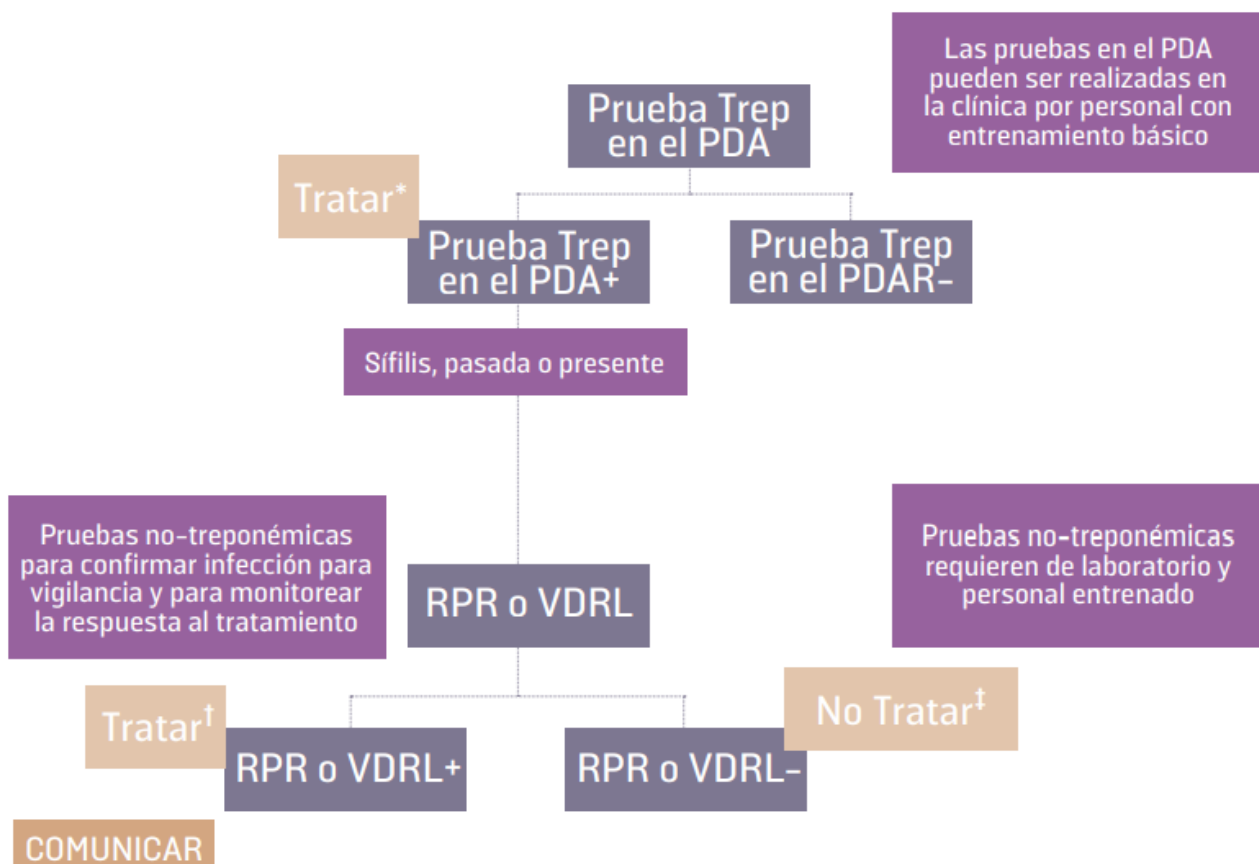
Las pruebas en el PDA pueden ser realizadas en la clínica por personal con entrenamiento básico

Prueba Trep en el PDA

Tratar*

Prueba Trep en el PDA+

Prueba Trep en el PDAR-

Sífilis, pasada o presente

Pruebas no-treponémicas para confirmar infección para vigilancia y para monitorear la respuesta al tratamiento

RPR o VDRL

Pruebas no-treponémicas requieren de laboratorio y personal entrenado

Tratar†

RPR o VDRL+

RPR o VDRL-

No Tratar‡

COMUNICAR